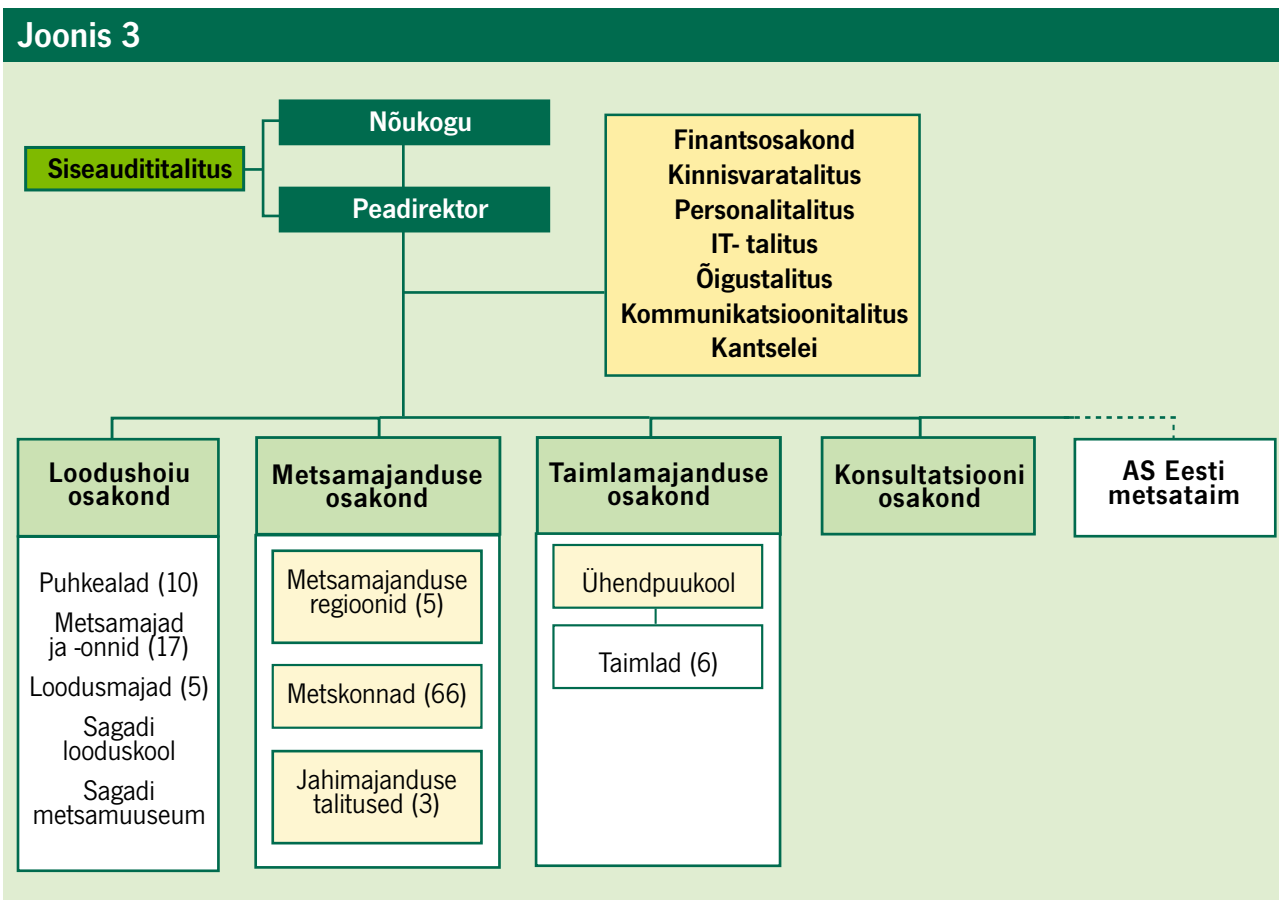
Joonis 3

Nõukogu

Siseaudititalitus

Peadirektor

Finantsosakond
Kinnisvaratalitus
Personalitalitus
IT- talitus
Õigustalitus
Kommunikatsioonitalitus
Kantselei

Loodushoiu osakond

Puhkealad (10)
Metsamajad ja -onnid (17)
Loodusmajad (5)
Sagadi looduskool
Sagadi metsamuuseum

Metsamajanduse osakond

Metsamajanduse regioonid (5)
Metskonnad (66)
Jahimajanduse talitused (3)

Taimlamajanduse osakond

Ühendpuukool
Taimlad (6)

Konsultatsiooni osakond

AS Eesti metsataim